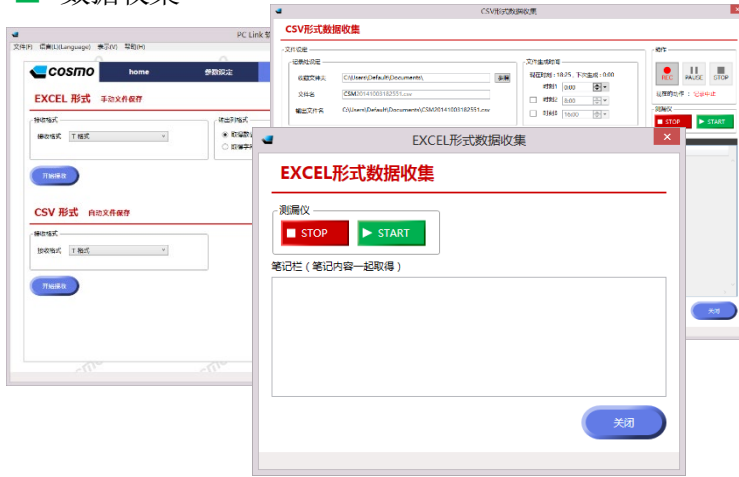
数据收集

PC Link

文件(F) 语言(L)(Language) 表示(V) 帮助(H)

cosmo

home

参数设定

EXCEL 形式 手动文件保存

接收格式

接收格式 T 格式

输出列格式

取得数

即得子

开始接收

CSV 形式 自动文件保存

接收格式

接收格式 T 格式

开始接收

CSV形式数据收集

CSV形式数据收集

文件设定

记录栏设定

收藏文件夹 C:\Users\Default\Documents\ 参照

文件名 CSM20141003182551.csv

输出文件名 C:\Users\Default\Documents\CSM20141003182551.csv

文件生成时间

间隔时间：18:25，下次生成：0:00

时刻1 0:00

时刻2 8:00

时刻3 16:00

动作

REC PAUSE STOP

运行中状态：记录停止

测漏仪

STOP START

关闭

EXCEL形式数据收集

EXCEL形式数据收集

测漏仪

STOP

START

笔记栏（笔记内容一起取得）

关闭